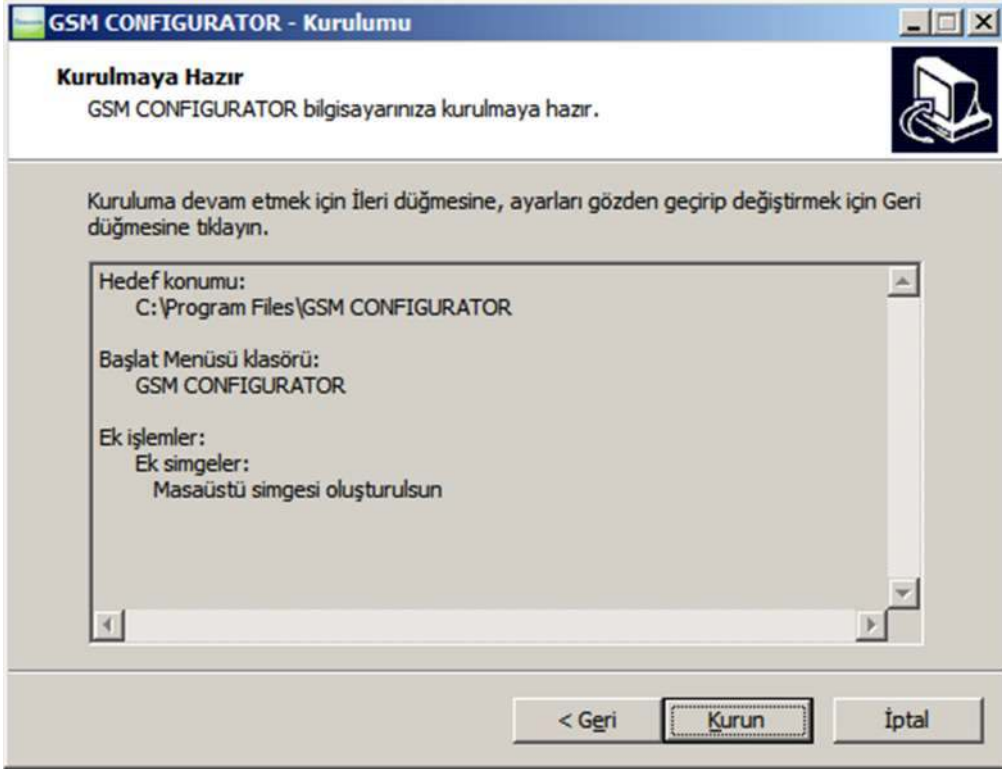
GSM CONFIGURATOR - Kurulumu

Kurulmaya Hazır
GSM CONFIGURATOR bilgisayarınıza kurulmaya hazır.

Kuruluma devam etmek için İleri düğmesine, ayarları gözden geçirip değiştirmek için Geri düğmesine tıklayın.

Hedef konumu:
C:\Program Files\GSM CONFIGURATOR

Başlat Menüsü klasörü:
GSM CONFIGURATOR

Ek işlemler:
Ek simgeler:
Masaüstü simgesi oluşturulsun

< Geri
Kurun
İptal